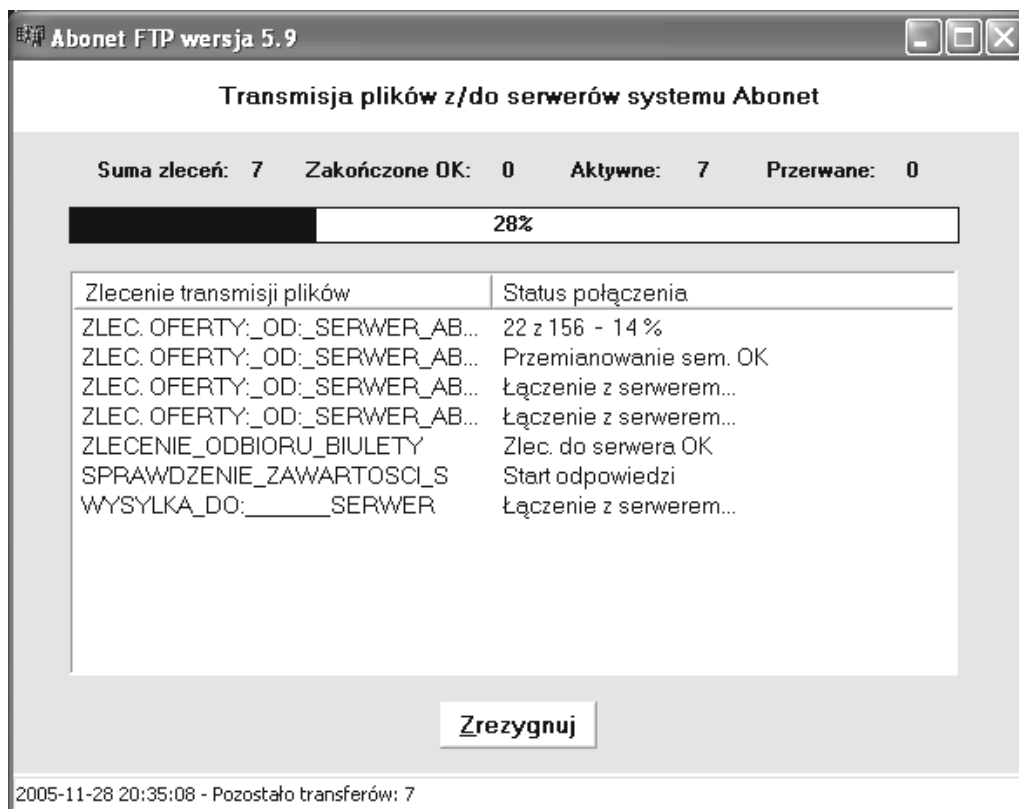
Abonet FTP wersja 5.9

Transmisja plików z/do serwerów systemu Abonet

Suma zleceń: 7 Zakończone OK: 0 Aktywne: 7 Przerwane: 0

28%

| Zlecenie transmisji plików | Status połączenia |
|---|---|
| ZLEC. OFERTY:_OD:_SERWER_AB... | 22 z 156 - 14 % |
| ZLEC. OFERTY:_OD:_SERWER_AB... | Przemianowanie sem. OK |
| ZLEC. OFERTY:_OD:_SERWER_AB... | Łączenie z serwerem... |
| ZLEC. OFERTY:_OD:_SERWER_AB... | Łączenie z serwerem... |
| ZLECENIE_ODBIORU_BIULETY | Zlec. do serwera OK |
| SPRAWDZENIE_ZAWARTOSCI_S | Start odpowiedzi |
| WYSYLKA_DO:_______SERWER | Łączenie z serwerem... |

Zrezygnuj

2005-11-28 20:35:08 - Pozostało transferów: 7